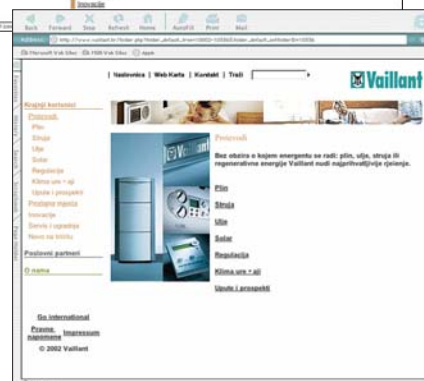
Inovacije

Back Forward Stop Refresh Home AutoFill Print Mail

Address: http://www.vaillant.hr/

| Naslovnica | Web Karta | Kontakt | Traži

Vaillant

Krajnji korisnici
Proizvodi
Plin
Struja
Ulje
Solar
Regulacija
Klima ure • aji
Upute i prospekti
Prodajna mjesta
Inovacije
Servis i uputstva
Novo na tržištu

Poslovni partneri

O nama

Go international
Pravne napomene Impressum
© 2002 Vaillant

Proizvodi

Bez obzira o kojem energentu se radi: plin, ulje, struja ili regenerativna energija Vaillant nudi najprikladnije rješenje.

Plin
Struja
Ulje
Solar
Regulacija
Klima ure • aji
Upute i prospekti